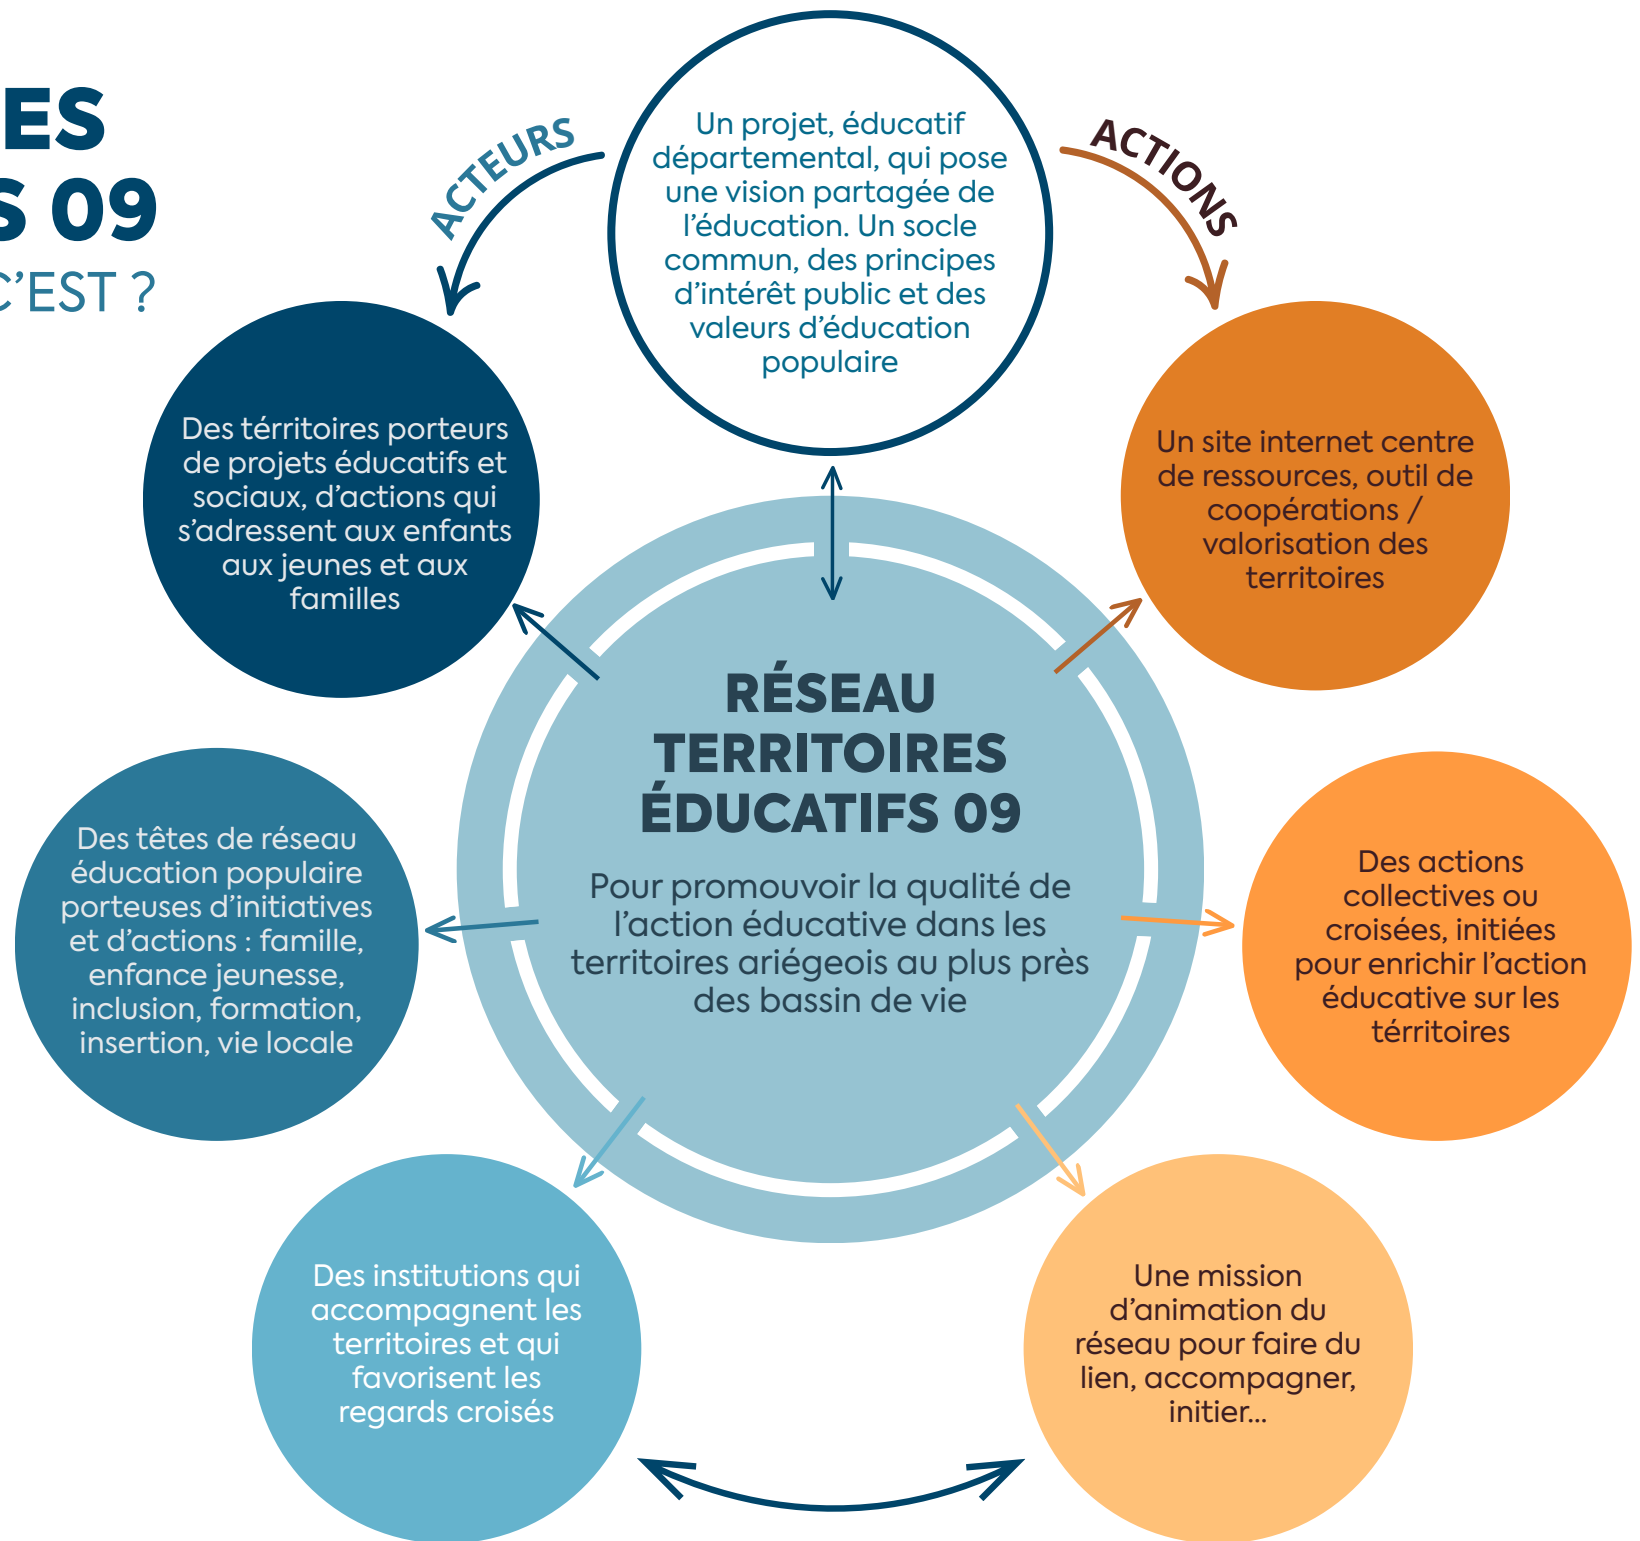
ES
S 09
C'EST ?

ACTEURS

Un projet, éducatif départemental, qui pose une vision partagée de l'éducation. Un socle commun, des principes d'intérêt public et des valeurs d'éducation populaire

ACTIONS

Des tèrritoires porteurs de projets éducatifs et sociaux, d'actions qui s'adressent aux enfants aux jeunes et aux familles

Un site internet centre de ressources, outil de coopérations / valorisation des territoires

RÉSEAU TERRITOIRES ÉDUCATIFS 09

Pour promouvoir la qualité de l'action éducative dans les territoires ariégeois au plus près des bassin de vie

Des têtes de réseau éducation populaire porteuses d'initiatives et d'actions : famille, enfance jeunesse, inclusion, formation, insertion, vie locale

Des actions collectives ou croisées, initiées pour enrichir l'action éducative sur les tèrritoires

Des institutions qui accompagnent les territoires et qui favorisent les regards croisés

Une mission d'animation du réseau pour faire du lien, accompagner, initier...